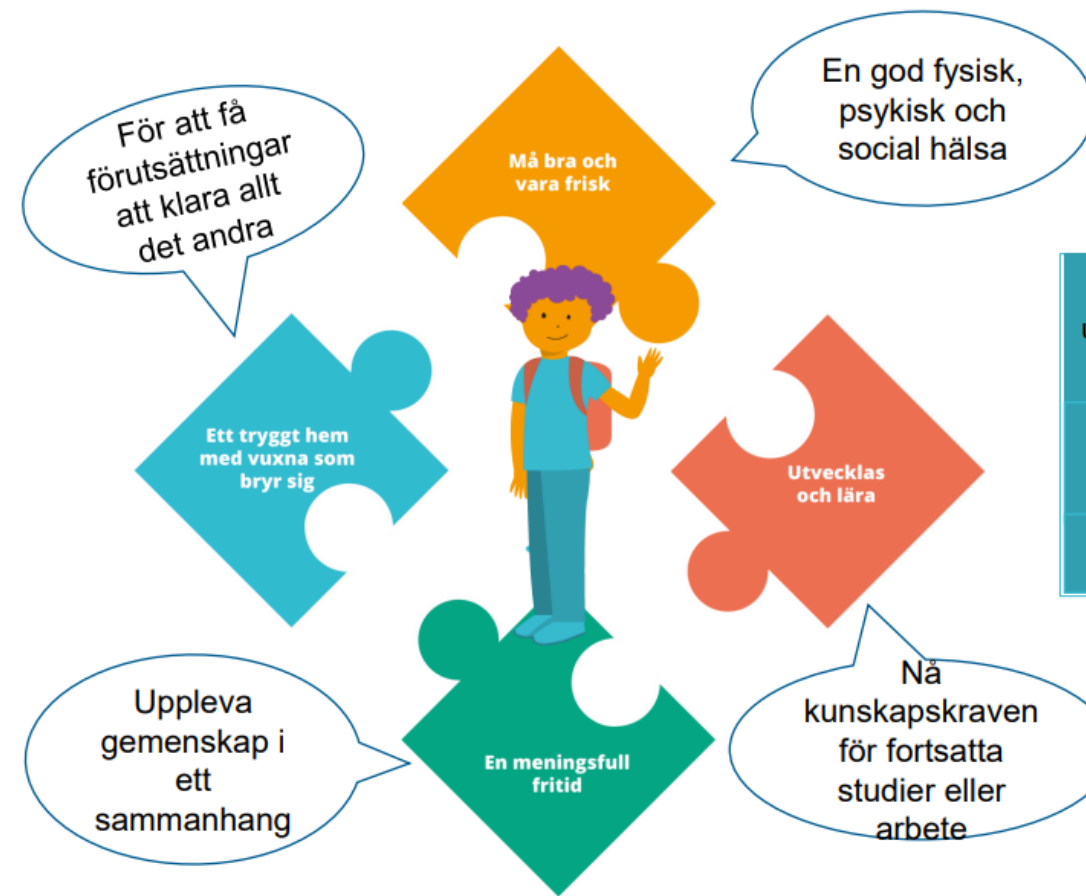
För att få förutsättningar att klara allt det andra

Må bra och vara frisk

En god fysisk, psykisk och social hälsa

Ett tryggt hem med vuxna som bryr sig

Utvecklas och lära

En meningsfull fritid

Uppleva gemenskap i ett sammanhang

Nå kunskapskraven för fortsatta studier eller arbete